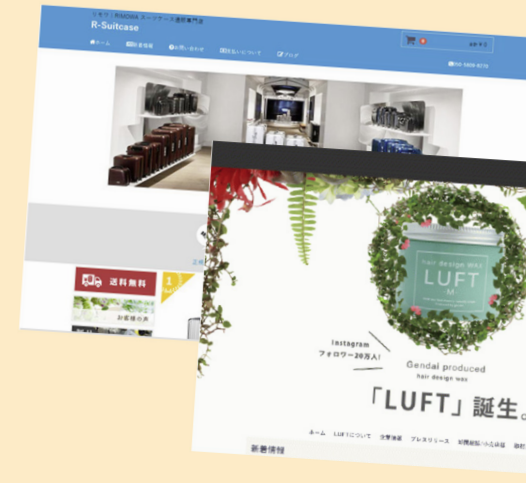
リモワ | RIMOWA スーツケース通販専門店
R-Suitcase

ホーム
新着情報
お問い合わせ
お支払いについて
ブログ

0
0円

050-5806-6075

送料無料

お客様の声

hair design wax
LUFT
M

Instagram
フォロワー20万人!

Gendai produced
hair design wax

「LUFT」誕生

ホーム
LUFTについて
注意事項
プレスリリース
お問合せ・ふくほ
取扱

新着情報